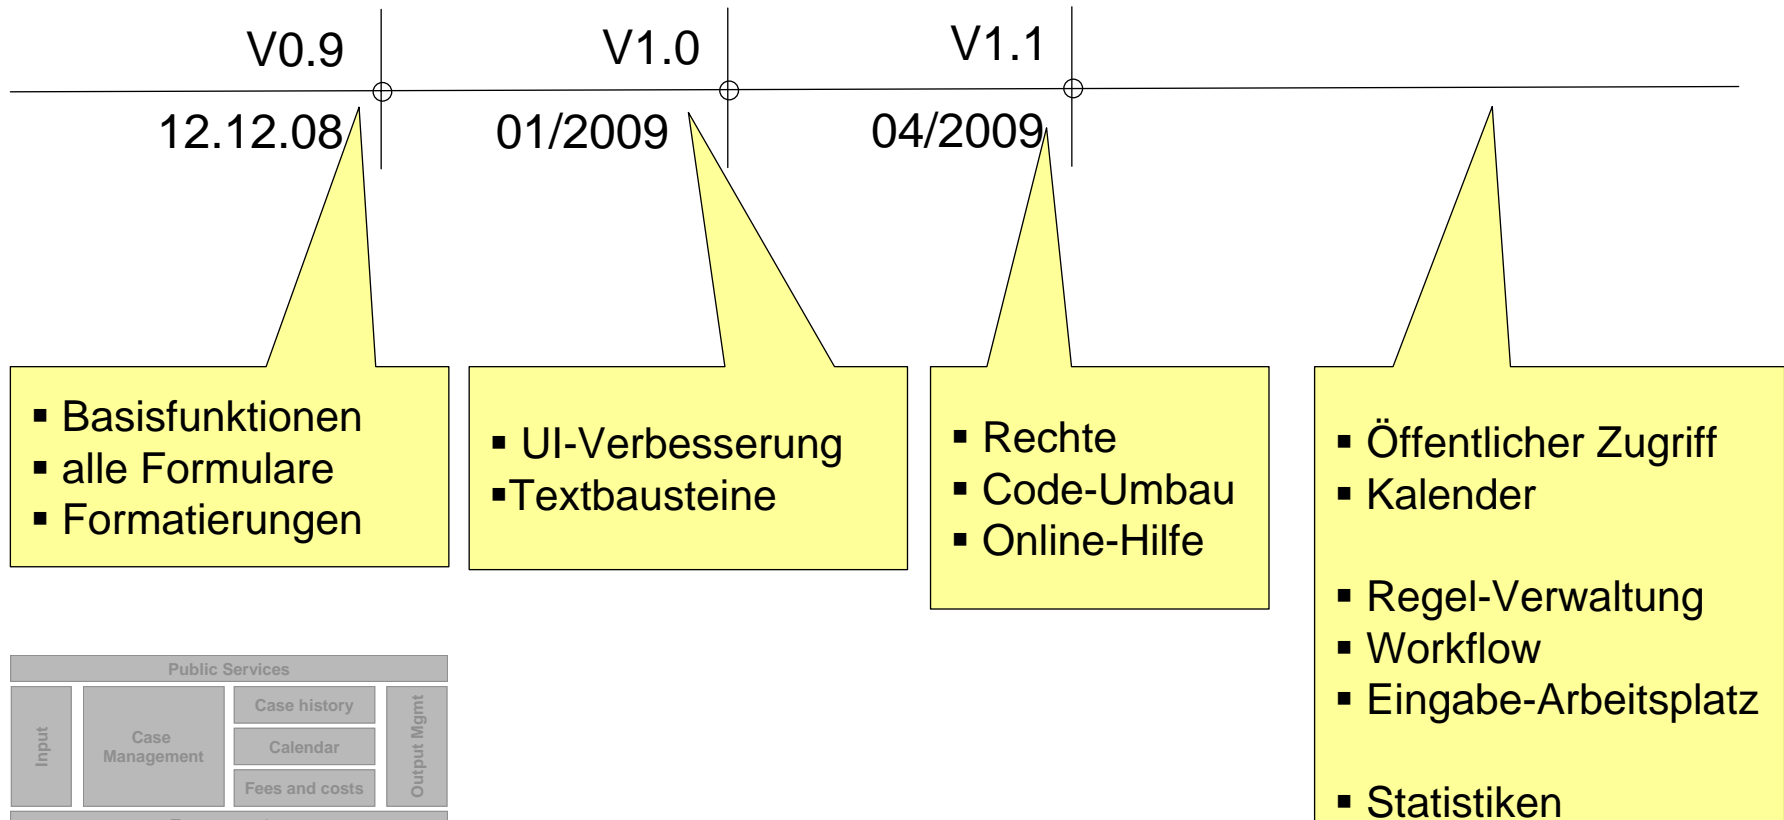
V0.9
12.12.08

V1.0
01/2009

V1.1
04/2009

▪ Basisfunktionen
▪ alle Formulare
▪ Formatierungen

▪ UI-Verbesserung
▪Textbausteine

▪ Rechte
▪ Code-Umbau
▪ Online-Hilfe

▪ Öffentlicher Zugriff
▪ Kalender

▪ Regel-Verwaltung
▪ Workflow
▪ Eingabe-Arbeitsplatz

▪ Statistiken

Public Services
Input
Case Management
Case history
Calendar
Fees and costs
Output Mgmt
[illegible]